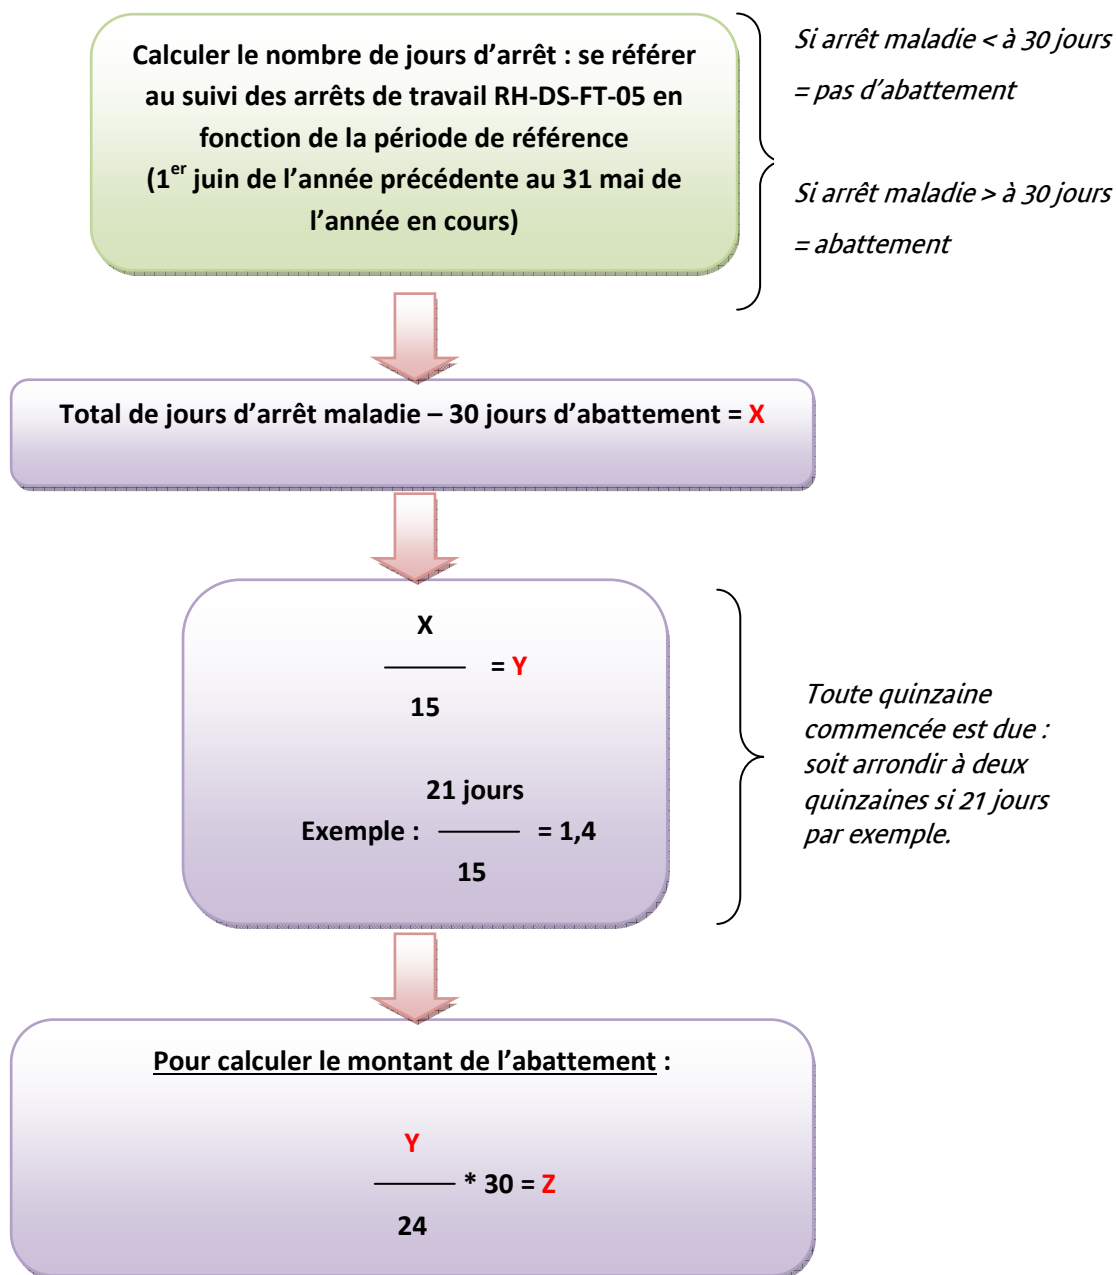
Calculer le nombre de jours d'arrêt : se référer au suivi des arrêts de travail RH-DS-FT-05 en fonction de la période de référence
(1$^{er}$ juin de l'année précédente au 31 mai de l'année en cours)

Si arrêt maladie < à 30 jours = pas d'abattement

Si arrêt maladie > à 30 jours = abattement

Total de jours d'arrêt maladie – 30 jours d'abattement = X

$\frac{X}{15}$ = Y

Exemple : $\frac{21 \text{ jours}}{15}$ = 1,4

Toute quinzaine commencée est due : soit arrondir à deux quinzaines si 21 jours par exemple.

Pour calculer le montant de l'abattement :

$\frac{Y}{24}$ * 30 = Z